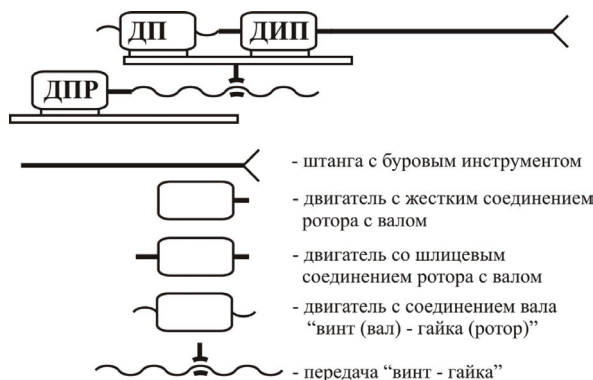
ДП

ДИП

ДПР

- штанга с буровым инструментом

- двигатель с жестким соединением ротора с валом

- двигатель со шлицевым соединением ротора с валом

- двигатель с соединением вала "винт (вал) - гайка (ротор)"

- передача "винт - гайка"